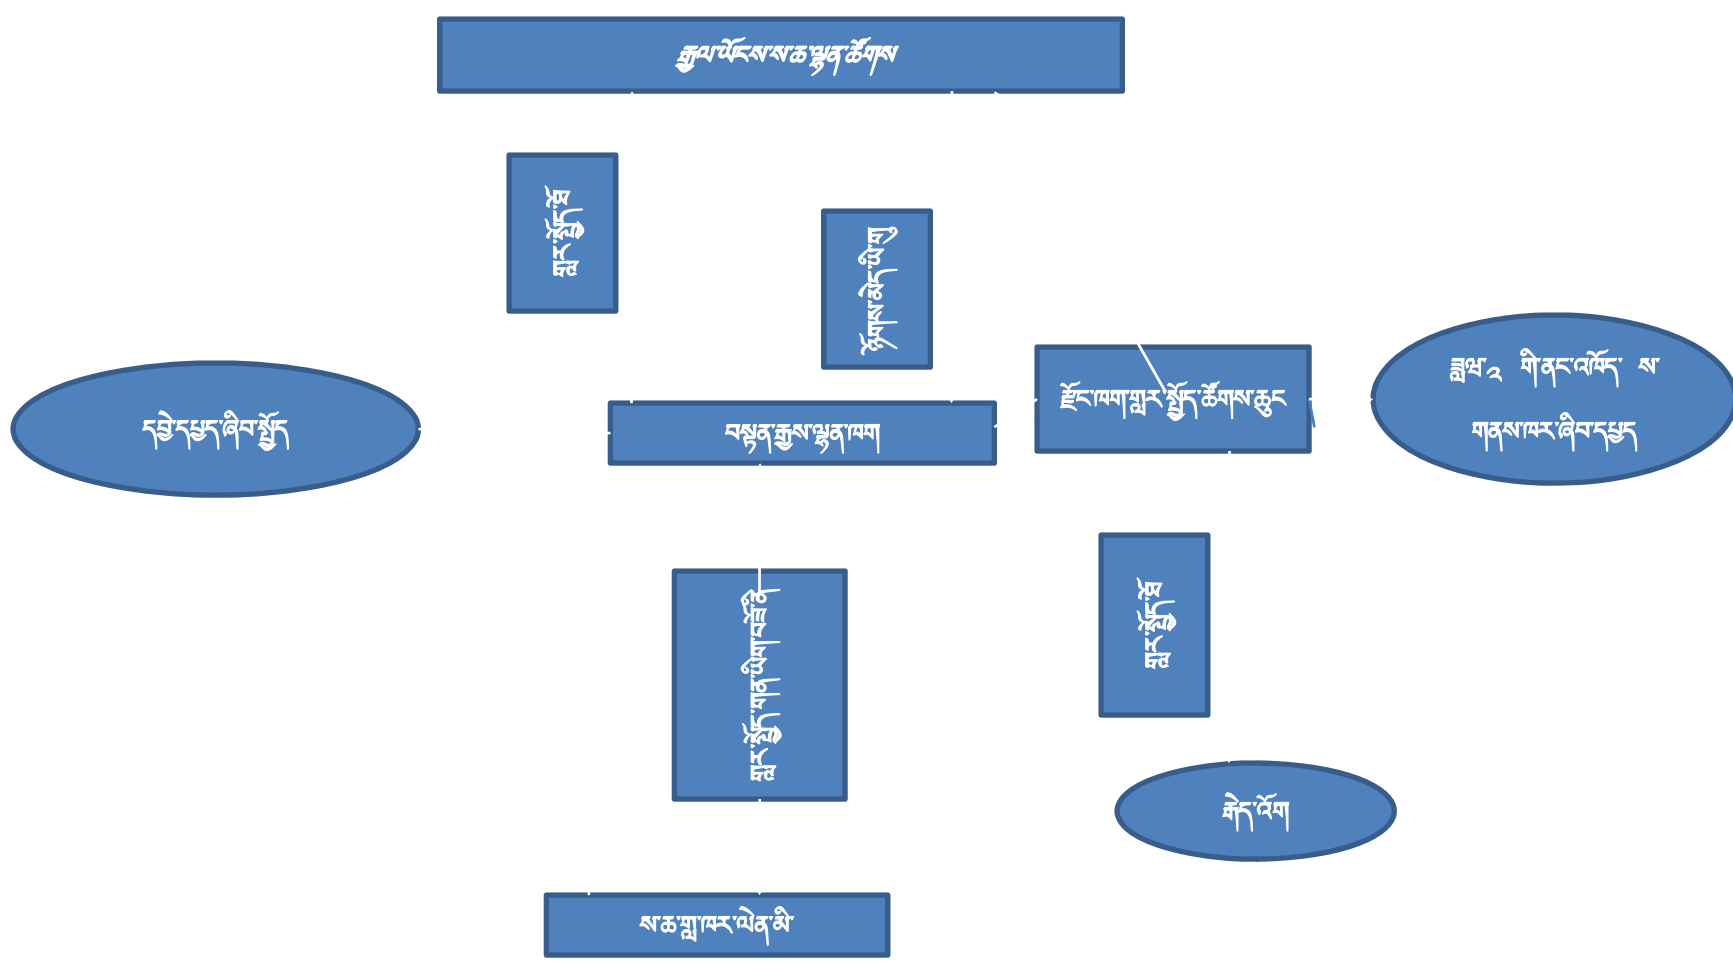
རྒྱལ་ཡོངས་མཚམས་འཛིན་ཚོགས

ཐག་སྒྲིག་ཆུ

ཚོགས་མི་ཡིག

དབྱེ་དཔྱད་ཞིབ་སྐྱོང

བསྟན་རྒྱས་ལྷན་ཁག

རྫོང་ཁག་གླར་སྐྱོང་ཚོགས་ཆུང

བླ་མ་༢ གི་ནང་འཁོད་ ས

གནས་ཁང་ཞིབ་དཔྱད

ཐག་སྒྲིག་གཞན་ཡིག་ཁང་འཛིན

ཐག་སྒྲིག་ཆུ

ཐེད་འོག

མཚམས་གླ་ཁང་ལེན་མི